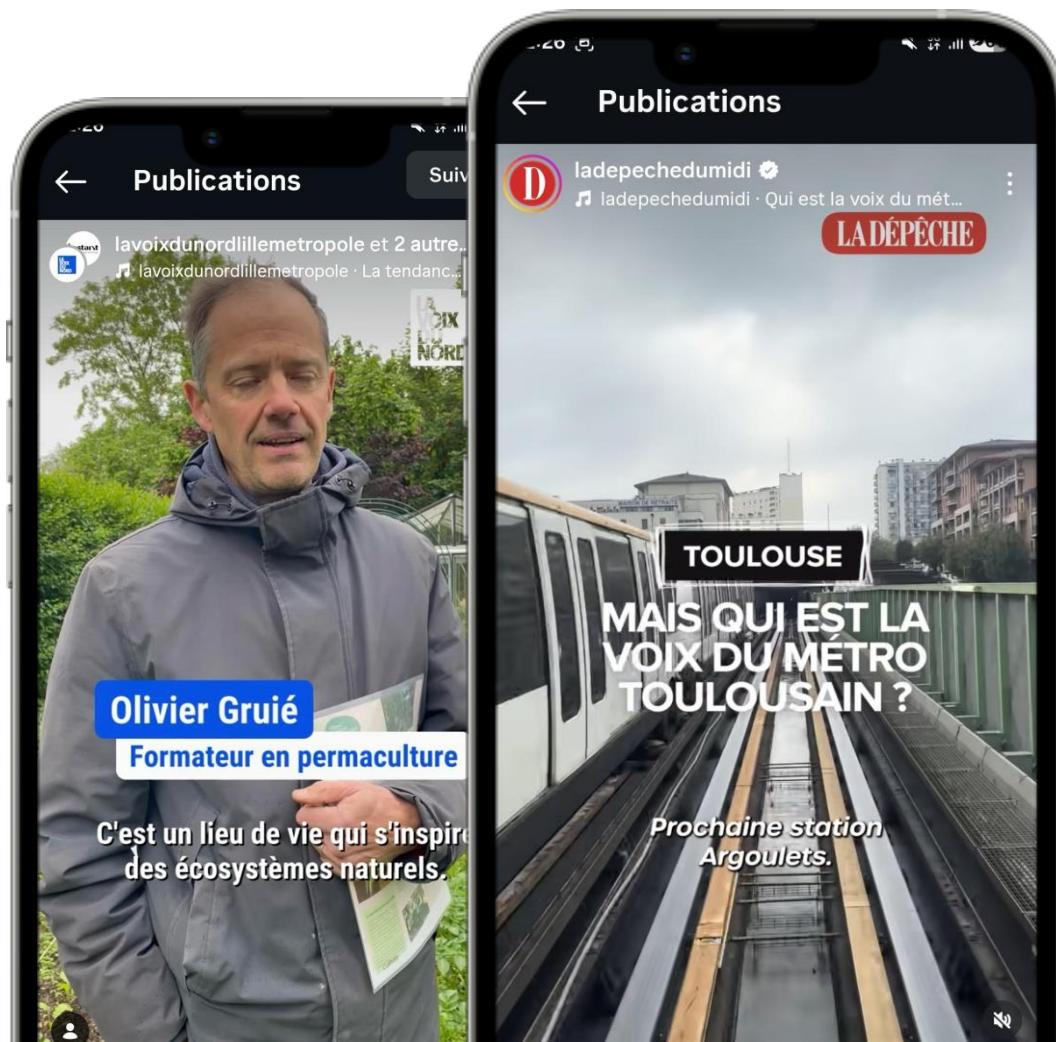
Publications

Suiv

lavoixdunordlillemetropole et 2 autre...
lavoixdunordlillemetropole · La tendanc...

LA VOIX DU NORD

Olivier Gruié
Formateur en permaculture

C'est un lieu de vie qui s'inspire des écosystèmes naturels.

Publications

ladepechedumidi
ladepechedumidi · Qui est la voix du mét...

LA DÉPÊCHE

TOULOUSE

MAIS QUI EST LA VOIX DU MÉTRO TOULOUSAIN ?

Prochaine station Argoulets.